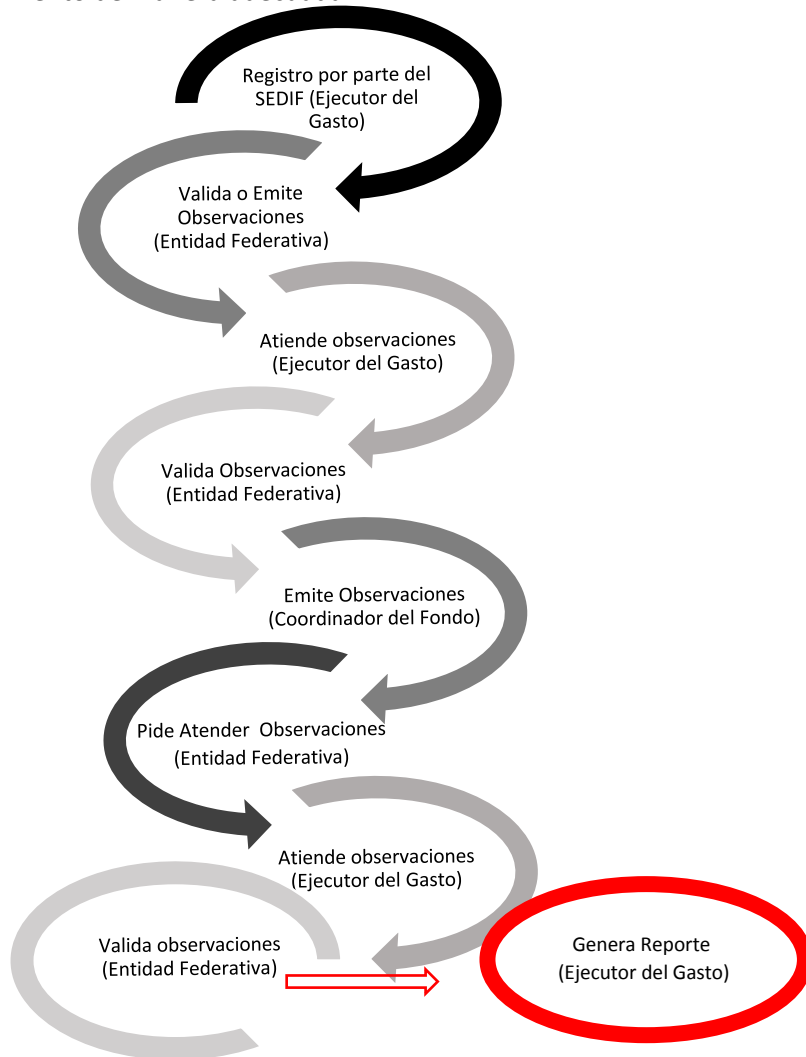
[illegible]

Registro por parte del SEDIF (Ejecutor del Gasto)

Valida o Emite Observaciones (Entidad Federativa)

Atiende observaciones (Ejecutor del Gasto)

Valida Observaciones (Entidad Federativa)

Emite Observaciones (Coordinador del Fondo)

Pide Atender Observaciones (Entidad Federativa)

Atiende observaciones (Ejecutor del Gasto)

Valida observaciones (Entidad Federativa)

Genera Reporte (Ejecutor del Gasto)